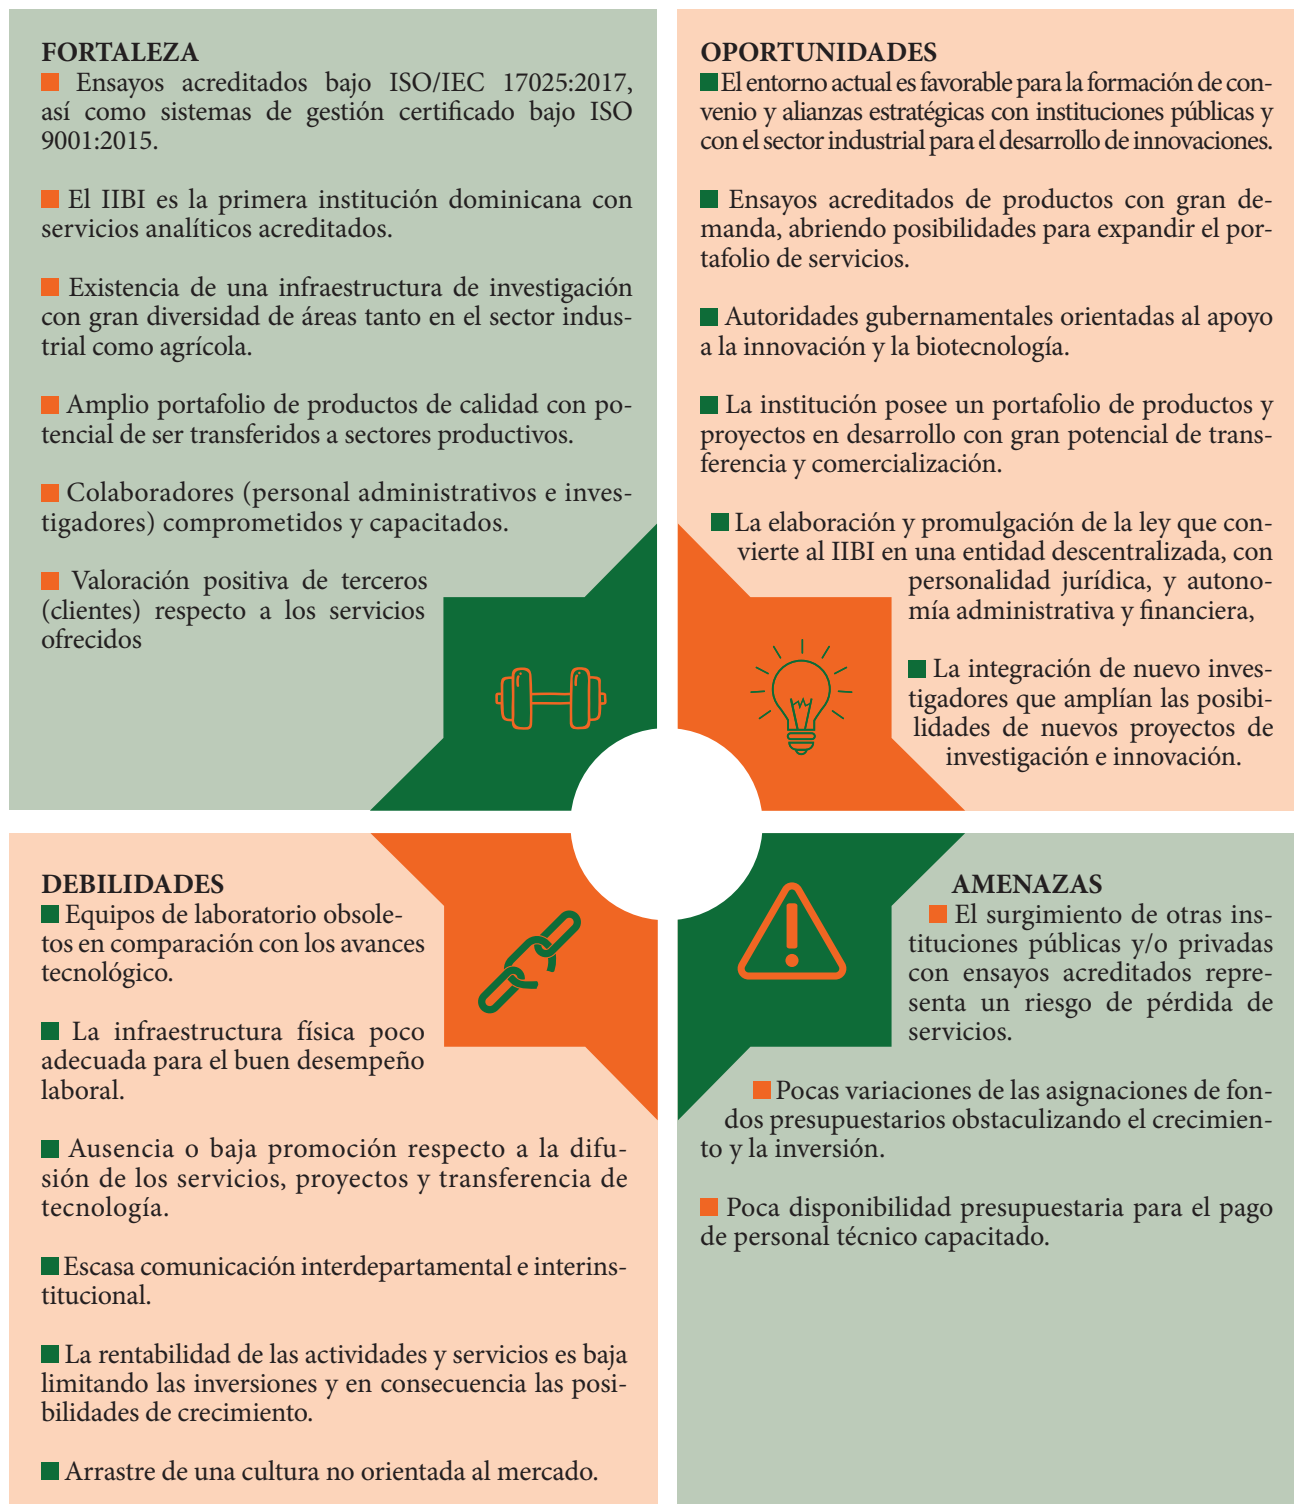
FORTALEZA

Ensayos acreditados bajo ISO/IEC 17025:2017, así como sistemas de gestión certificado bajo ISO 9001:2015.

El IIBI es la primera institución dominicana con servicios analíticos acreditados.

Existencia de una infraestructura de investigación con gran diversidad de áreas tanto en el sector industrial como agrícola.

Amplio portafolio de productos de calidad con potencial de ser transferidos a sectores productivos.

Colaboradores (personal administrativos e investigadores) comprometidos y capacitados.

Valoración positiva de terceros (clientes) respecto a los servicios ofrecidos

OPORTUNIDADES

El entorno actual es favorable para la formación de convenio y alianzas estratégicas con instituciones públicas y con el sector industrial para el desarrollo de innovaciones.

Ensayos acreditados de productos con gran demanda, abriendo posibilidades para expandir el portafolio de servicios.

Autoridades gubernamentales orientadas al apoyo a la innovación y la biotecnología.

La institución posee un portafolio de productos y proyectos en desarrollo con gran potencial de transferencia y comercialización.

La elaboración y promulgación de la ley que convierte al IIBI en una entidad descentralizada, con personalidad jurídica, y autonomía administrativa y financiera,

La integración de nuevo investigadores que amplían las posibilidades de nuevos proyectos de investigación e innovación.

DEBILIDADES

Equipos de laboratorio obsoletos en comparación con los avances tecnológico.

La infraestructura física poco adecuada para el buen desempeño laboral.

Ausencia o baja promoción respecto a la difusión de los servicios, proyectos y transferencia de tecnología.

Escasa comunicación interdepartamental e interinstitucional.

La rentabilidad de las actividades y servicios es baja limitando las inversiones y en consecuencia las posibilidades de crecimiento.

Arrastre de una cultura no orientada al mercado.

AMENAZAS

El surgimiento de otras instituciones públicas y/o privadas con ensayos acreditados representa un riesgo de pérdida de servicios.

Pocas variaciones de las asignaciones de fondos presupuestarios obstaculizando el crecimiento y la inversión.

Poca disponibilidad presupuestaria para el pago de personal técnico capacitado.